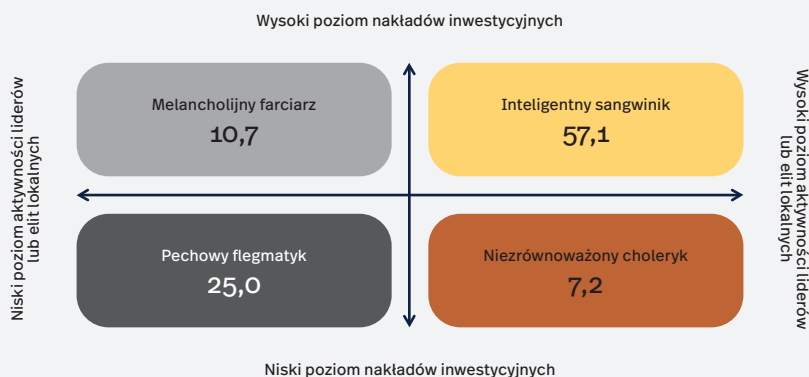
Wysoki poziom nakładów inwestycyjnych

Niski poziom aktywności liderów lub elit lokalnych

Melancholijny farciarz
10,7

Inteligentny sangwinik
57,1

Pechowy flegmatyk
25,0

Niezrównoważony choleryk
7,2

Wysoki poziom aktywności liderów lub elit lokalnych

Niski poziom nakładów inwestycyjnych